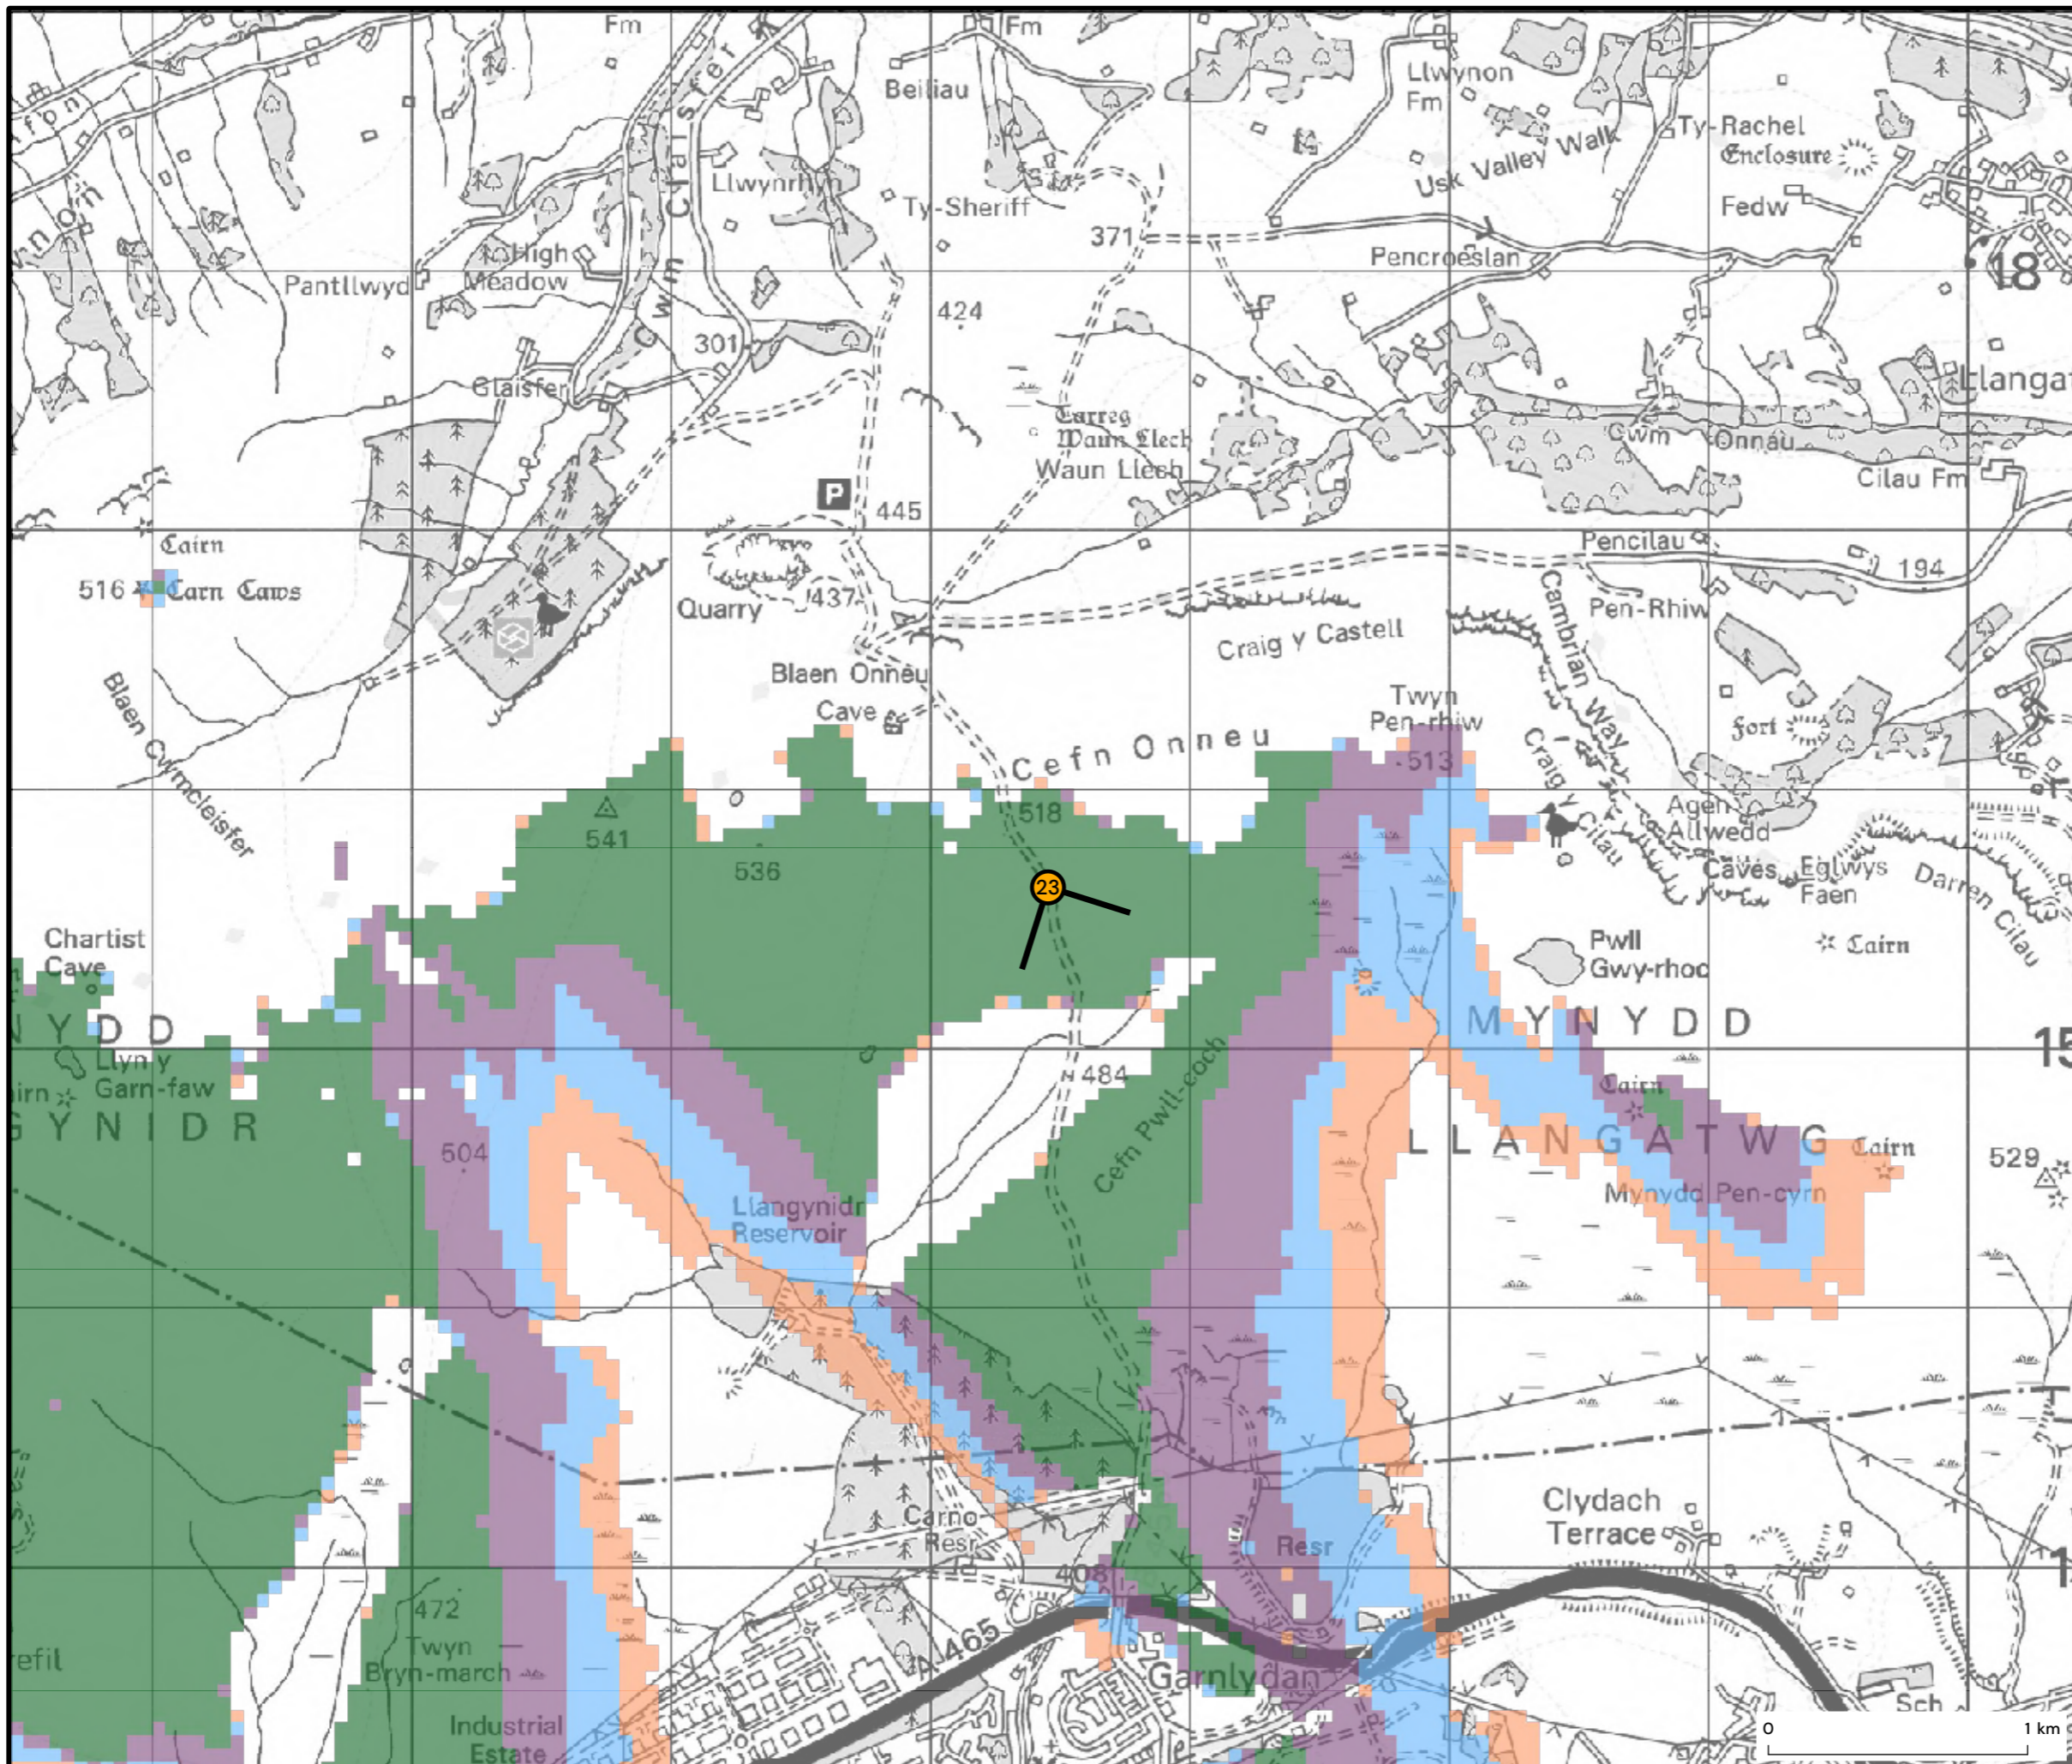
Fm
Fm
Beiliau
Llwynon Fm
Ty-Rachel Enclosure
Usk Valley Walk
Llwynrhyn
Ty-Sheriff
Fedw
Cwm Claisfer
371
Pencroeslan
18
High Meadow
Pantllwyd
424
301
Llangat
Glaisfer
Carreg Waun Llech
Waun Llech
Cwm
Onnau
Cilau Fm
P
445
Cairn
Pencilau
516
Carn Caws
194
Quarry
437
Craig y Castell
Cambrian Way
Pen-Rhiw
Blaen Onneu
Blaen Cwmcleisfer
Cave
Twyn Pen-rhiw
Fort
Cefn Onneu
513
Craig y Cilau
Agen Allwedd
541
518
Caves
Eglwys Faen
536
Darren Cilau
23
Chartist Cave
Pwll Gwy-rhoc
Cairn
NYDD
MYNYDD
15
Llyn y Garn-faw
Cairn
484
Cefn Pwll-coch
Cairn
GYNIDR
504
LLANGATWG
Cairn
529
Llangynidr Reservoir
Mynydd Pen-cyrn
Carno Resr
Clydach Terrace
Resr
408
472
Twyn Bryn-march
465
efil
Garnlydan
Industrial Estate
Sch
0
1 km